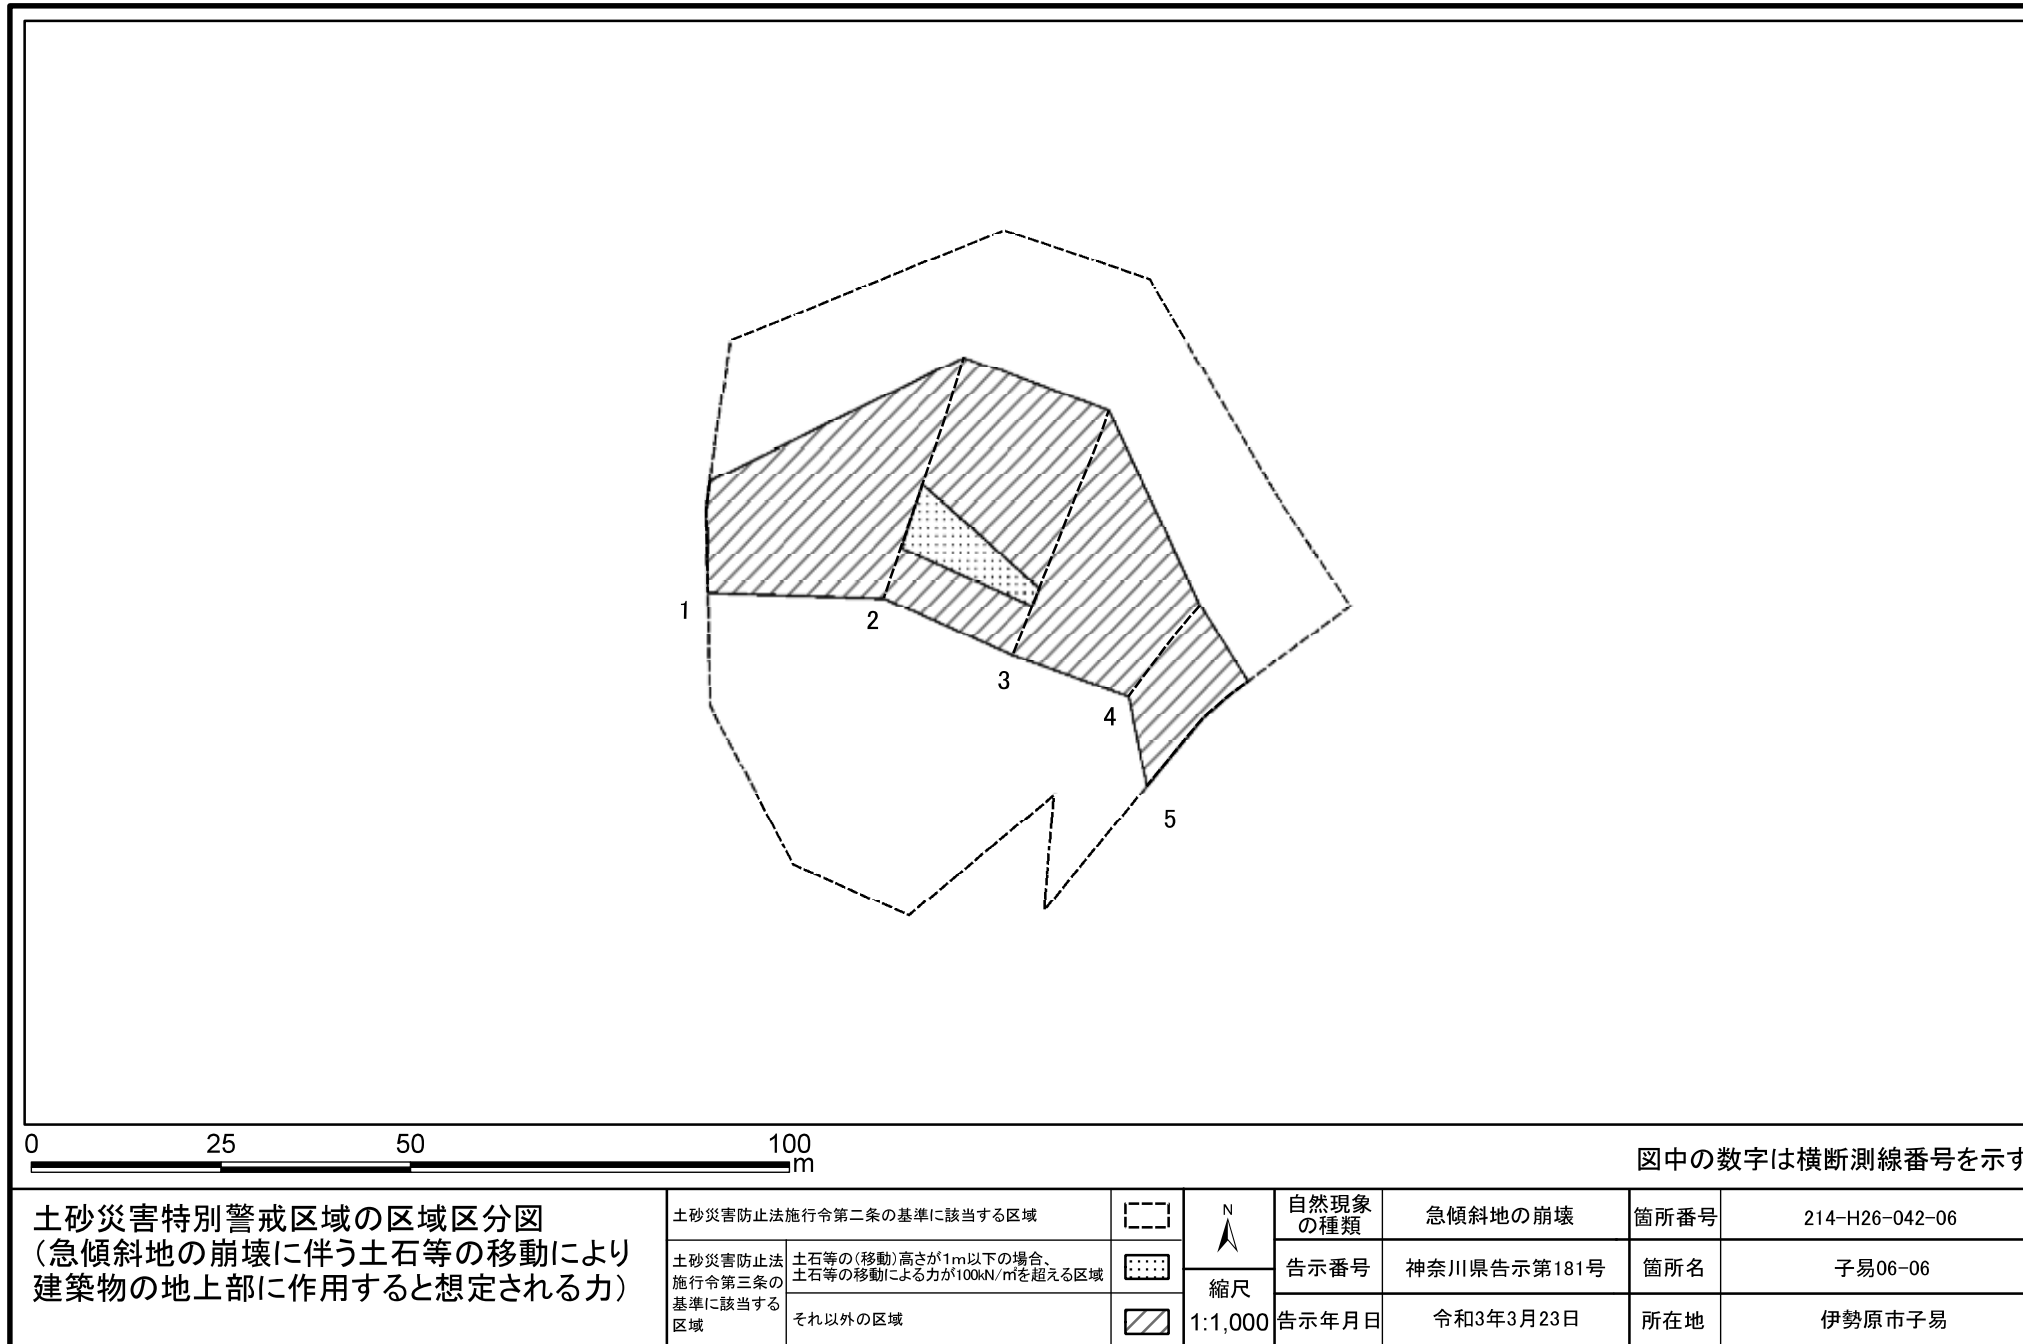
1
2
3
4
5

0 25 50 100 m

図中の数字は横断測線番号を示す

土砂災害特別警戒区域の区域区分図
(急傾斜地の崩壊に伴う土石等の移動により建築物の地上部に作用すると想定される力)

| 土砂災害防止法施行令第二条の基準に該当する区域 | |
|---|---|
| 土砂災害防止法施行令第三条の基準に該当する区域 | 土石等の(移動)高さが1m以下の場合、土石等の移動による力が100kN/㎡を超える区域 |
| | それ以外の区域 |

N
縮尺
1:1,000

| 自然現象の種類 | 急傾斜地の崩壊 | 箇所番号 | 214-H26-042-06 |
|---|---|---|---|
| 告示番号 | 神奈川県告示第181号 | 箇所名 | 子易06-06 |
| 告示年月日 | 令和3年3月23日 | 所在地 | 伊勢原市子易 |